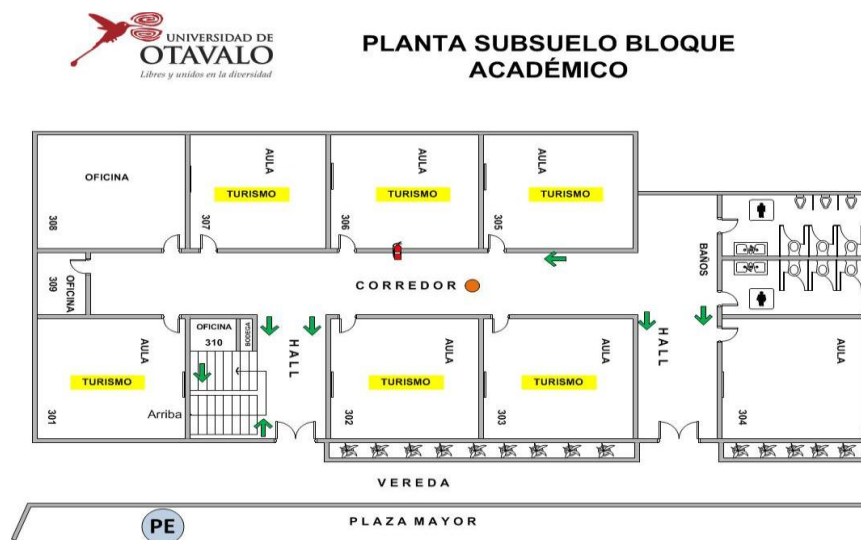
UNIVERSIDAD DE
OTAVALO
Libres y unidos en la diversidad

PLANTA SUBSUELO BLOQUE ACADÉMICO

OFICINA
308

AULA
TURISMO
307

AULA
TURISMO
306

AULA
TURISMO
305

OFICINA
309

BAÑOS

CORREDOR

OFICINA
310
BODEGA

HALL

AULA
TURISMO
301

Arriba

AULA
TURISMO
302

AULA
TURISMO
303

HALL

AULA
304

VEREDA

PE

PLAZA MAYOR